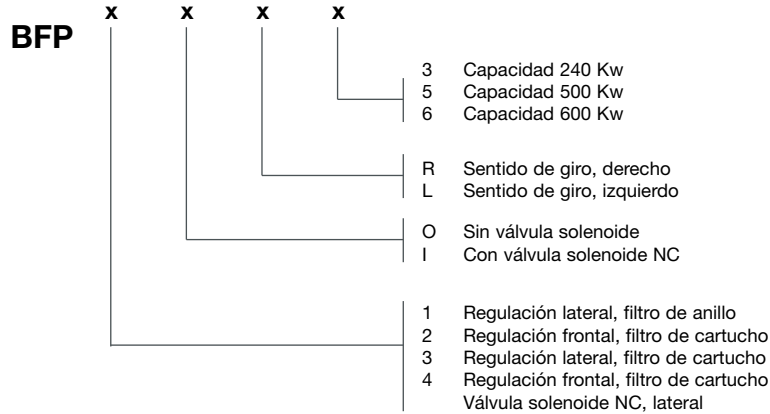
BFP x x x x

3 Capacidad 240 Kw
5 Capacidad 500 Kw
6 Capacidad 600 Kw

R Sentido de giro, derecho
L Sentido de giro, izquierdo

O Sin válvula solenoide
I Con válvula solenoide NC

1 Regulación lateral, filtro de anillo
2 Regulación frontal, filtro de cartucho
3 Regulación lateral, filtro de cartucho
4 Regulación frontal, filtro de cartucho
Válvula solenoide NC, lateral